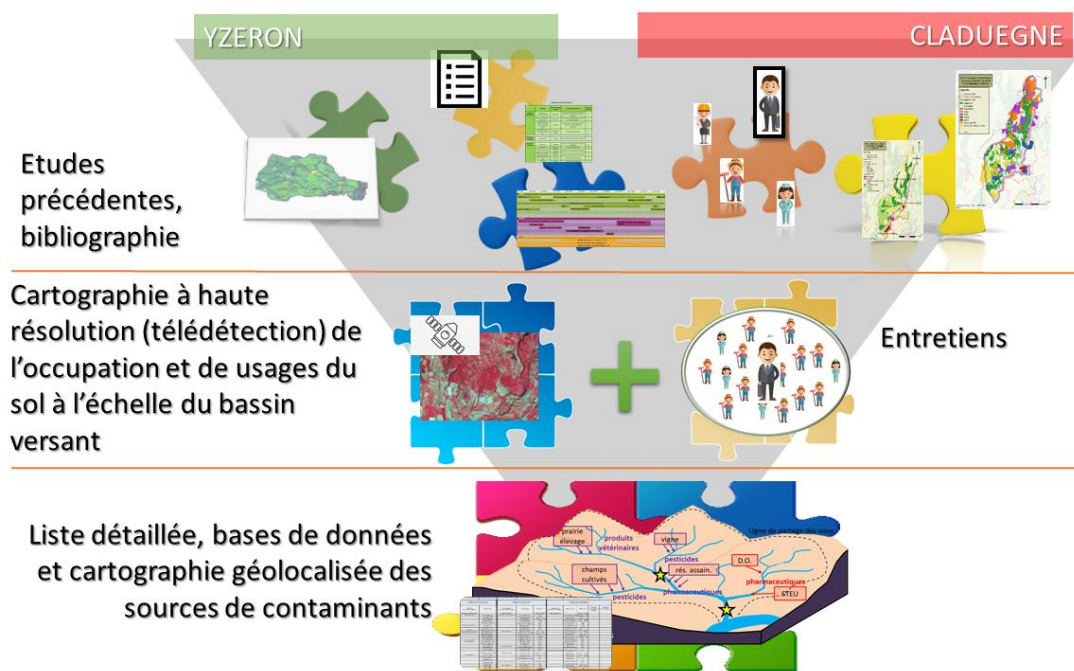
YZERON

CLADUEGNE

Etudes précédentes, bibliographie

Cartographie à haute résolution (télédétection) de l'occupation et de usages du sol à l'échelle du bassin versant

Entretiens

Liste détaillée, bases de données et cartographie géolocalisée des sources de contaminants

Ligne de partage des eaux

prairie élevage

produits vétérinaires

vigne

pesticides

D.O.

champs cultivés

rés. assain.

pharmaceutiques

STEU

pesticides

pharmaceutiques